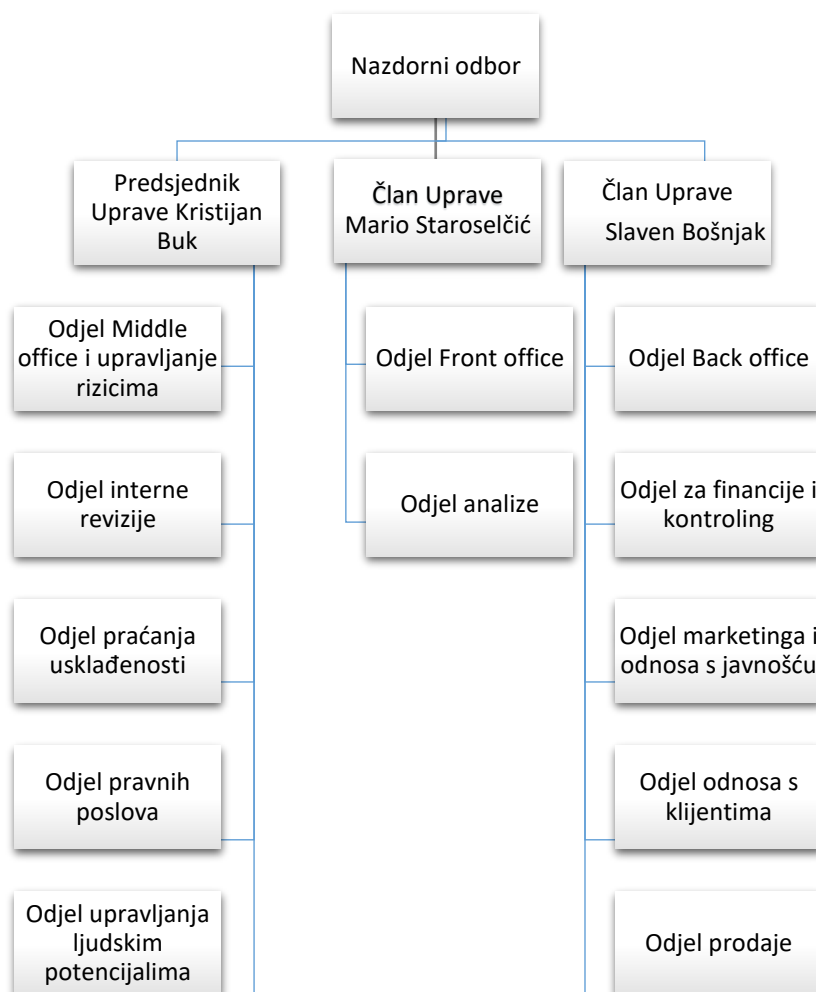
Nazdorni odbor

Predsjednik Uprave Kristijan Buk

Član Uprave Mario Staroselčić

Član Uprave Slaven Bošnjak

Odjel Middle office i upravljanje rizicima

Odjel interne revizije

Odjel praćanja usklađenosti

Odjel pravnih poslova

Odjel upravljanja ljudskim potencijalima

Odjel Front office

Odjel analize

Odjel Back office

Odjel za financije i kontroling

Odjel marketinga i odnosa s javnošću

Odjel odnosa s klijentima

Odjel prodaje